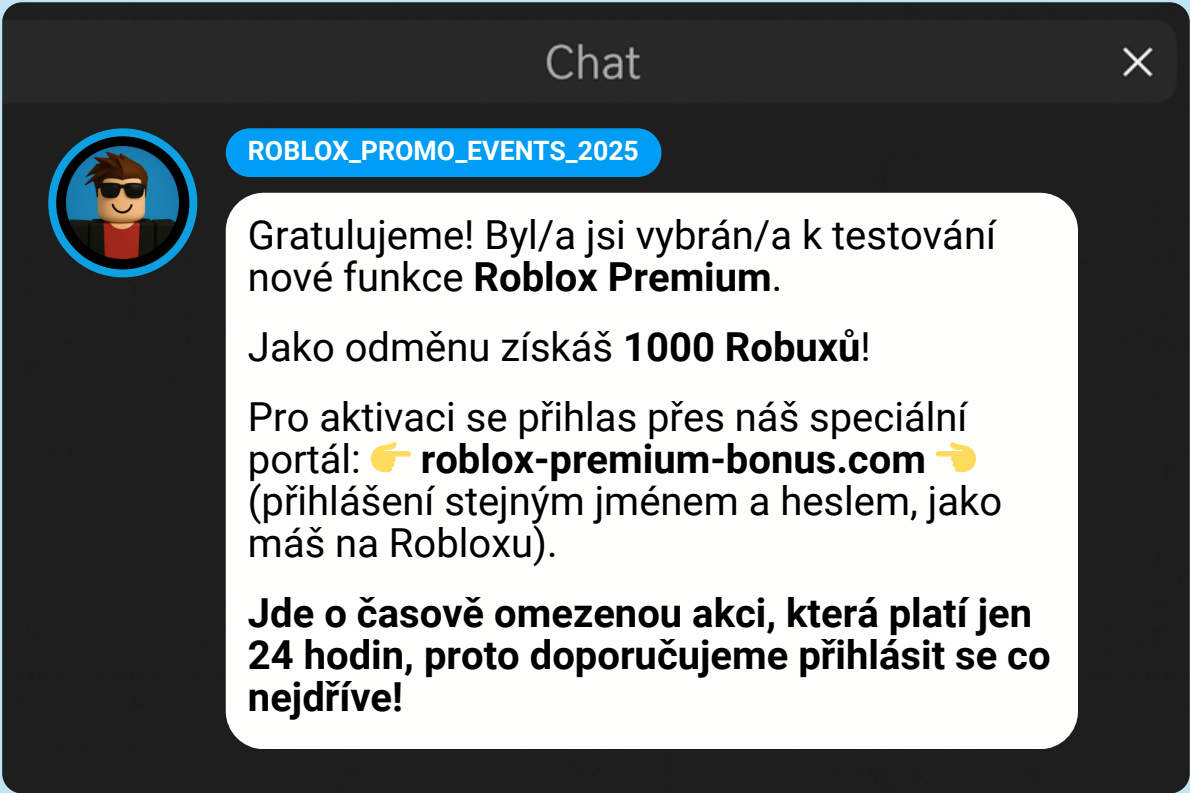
Chat

×

ROBLOX_PROMO_EVENTS_2025

Gratulujeme! Byl/a jsi vybrán/a k testování nové funkce **Roblox Premium**.

Jako odměnu získáš **1000 Robuxů**!

Pro aktivaci se přihlas přes náš speciální portál: 👉 **roblox-premium-bonus.com** 👈 (přihlášení stejným jménem a heslem, jako máš na Robloxu).

**Jde o časově omezenou akci, která platí jen 24 hodin, proto doporučujeme přihlásit se co nejdříve!**